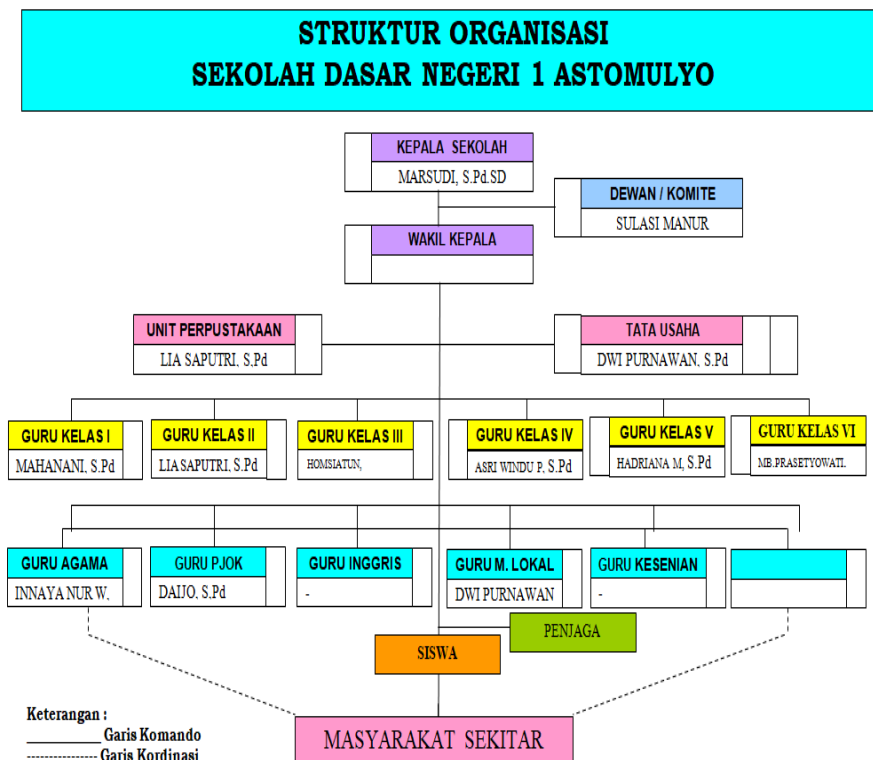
STRUKTUR ORGANISASI
SEKOLAH DASAR NEGERI 1 ASTOMULYO

KEPALA SEKOLAH
MARSUDI, S.Pd.SD

DEWAN / KOMITE
SULASI MANUR

WAKIL KEPALA

UNIT PERPUSTAKAAN
LIA SAPUTRI, S.Pd

TATA USAHA
DWI PURNAWAN, S.Pd

GURU KELAS I
MAHANANI, S.Pd

GURU KELAS II
LIA SAPUTRI, S.Pd

GURU KELAS III
HOMSIATUN,

GURU KELAS IV
ASRI WINDU P. S.Pd

GURU KELAS V
HADRIANA M, S.Pd

GURU KELAS VI
MB.PRASETYOWATI.

GURU AGAMA
INNAYA NUR W.

GURU PJOK
DAIJO, S.Pd

GURU INGGRIS
-

GURU M. LOKAL
DWI PURNAWAN

GURU KESENIAN
-

PENJAGA

SISWA

MASYARAKAT SEKITAR

Keterangan :
___________ Garis Komando
--------------- Garis Kordinasi